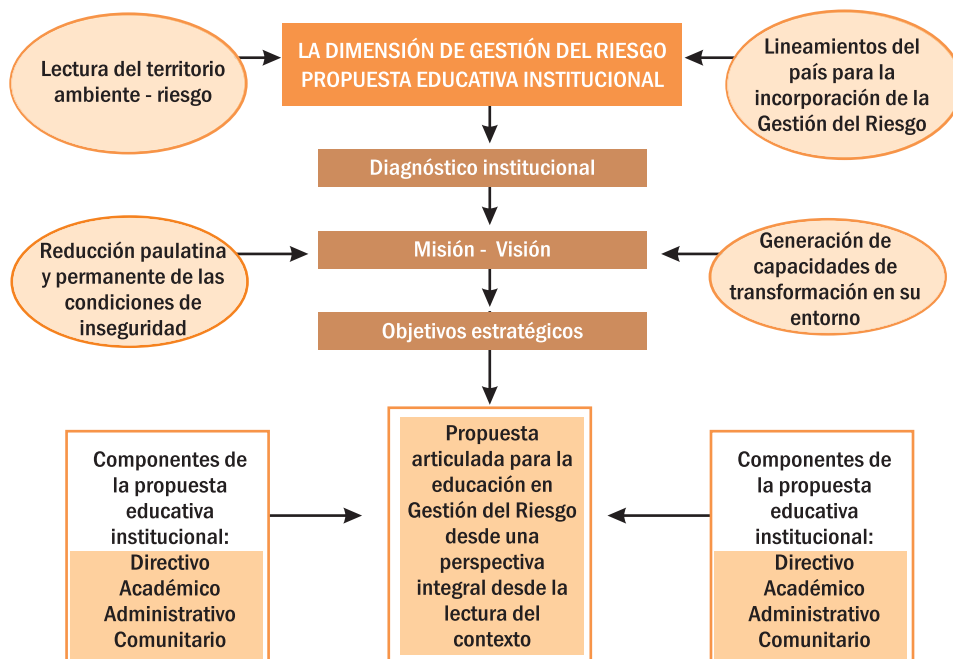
Lectura del territorio ambiente - riesgo

LA DIMENSIÓN DE GESTIÓN DEL RIESGO PROPUESTA EDUCATIVA INSTITUCIONAL

Lineamientos del país para la incorporación de la Gestión del Riesgo

Diagnóstico institucional

Reducción paulatina y permanente de las condiciones de inseguridad

Misión - Visión

Generación de capacidades de transformación en su entorno

Objetivos estratégicos

Componentes de la propuesta educativa institucional:
Directivo
Académico
Administrativo
Comunitario

Propuesta articulada para la educación en Gestión del Riesgo desde una perspectiva integral desde la lectura del contexto

Componentes de la propuesta educativa institucional:
Directivo
Académico
Administrativo
Comunitario